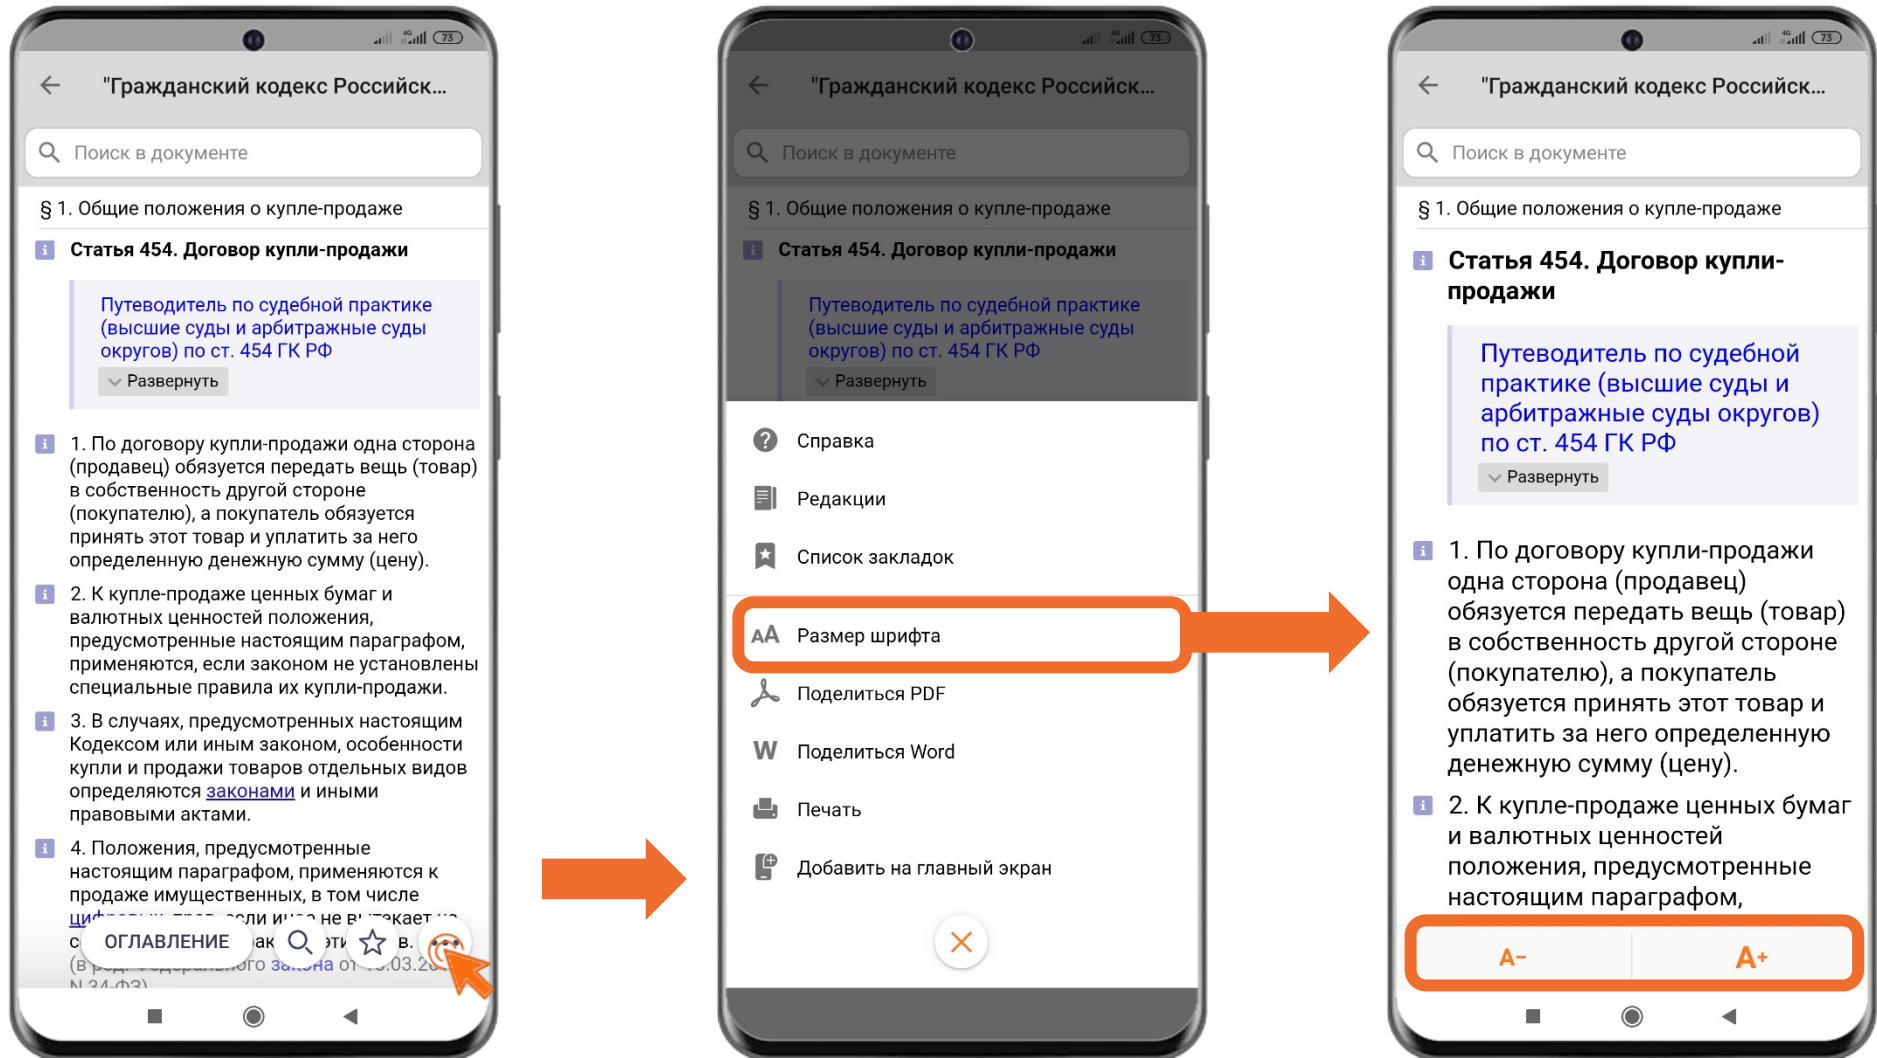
"Гражданский кодекс Российск...

Поиск в документе

§ 1. Общие положения о купле-продаже

Статья 454. Договор купли-продажи

Путеводитель по судебной практике (высшие суды и арбитражные суды округов) по ст. 454 ГК РФ

Развернуть

1. По договору купли-продажи одна сторона (продавец) обязуется передать вещь (товар) в собственность другой стороне (покупателю), а покупатель обязуется принять этот товар и уплатить за него определенную денежную сумму (цену).

2. К купле-продаже ценных бумаг и валютных ценностей положения, предусмотренные настоящим параграфом, применяются, если законом не установлены специальные правила их купли-продажи.

3. В случаях, предусмотренных настоящим Кодексом или иным законом, особенности купли и продажи товаров отдельных видов определяются законами и иными правовыми актами.

4. Положения, предусмотренные настоящим параграфом, применяются к продаже имущественных, в том числе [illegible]

ОГЛАВЛЕНИЕ

(в ред. Федерального закона от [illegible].03.2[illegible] N 34-ФЗ)

"Гражданский кодекс Российск...

Поиск в документе

§ 1. Общие положения о купле-продаже

Статья 454. Договор купли-продажи

Путеводитель по судебной практике (высшие суды и арбитражные суды округов) по ст. 454 ГК РФ

Развернуть

Справка

Редакции

Список закладок

Размер шрифта

Поделиться PDF

Поделиться Word

Печать

Добавить на главный экран

"Гражданский кодекс Российск...

Поиск в документе

§ 1. Общие положения о купле-продаже

Статья 454. Договор купли-продажи

Путеводитель по судебной практике (высшие суды и арбитражные суды округов) по ст. 454 ГК РФ

Развернуть

1. По договору купли-продажи одна сторона (продавец) обязуется передать вещь (товар) в собственность другой стороне (покупателю), а покупатель обязуется принять этот товар и уплатить за него определенную денежную сумму (цену).

2. К купле-продаже ценных бумаг и валютных ценностей положения, предусмотренные настоящим параграфом,

A-

A+